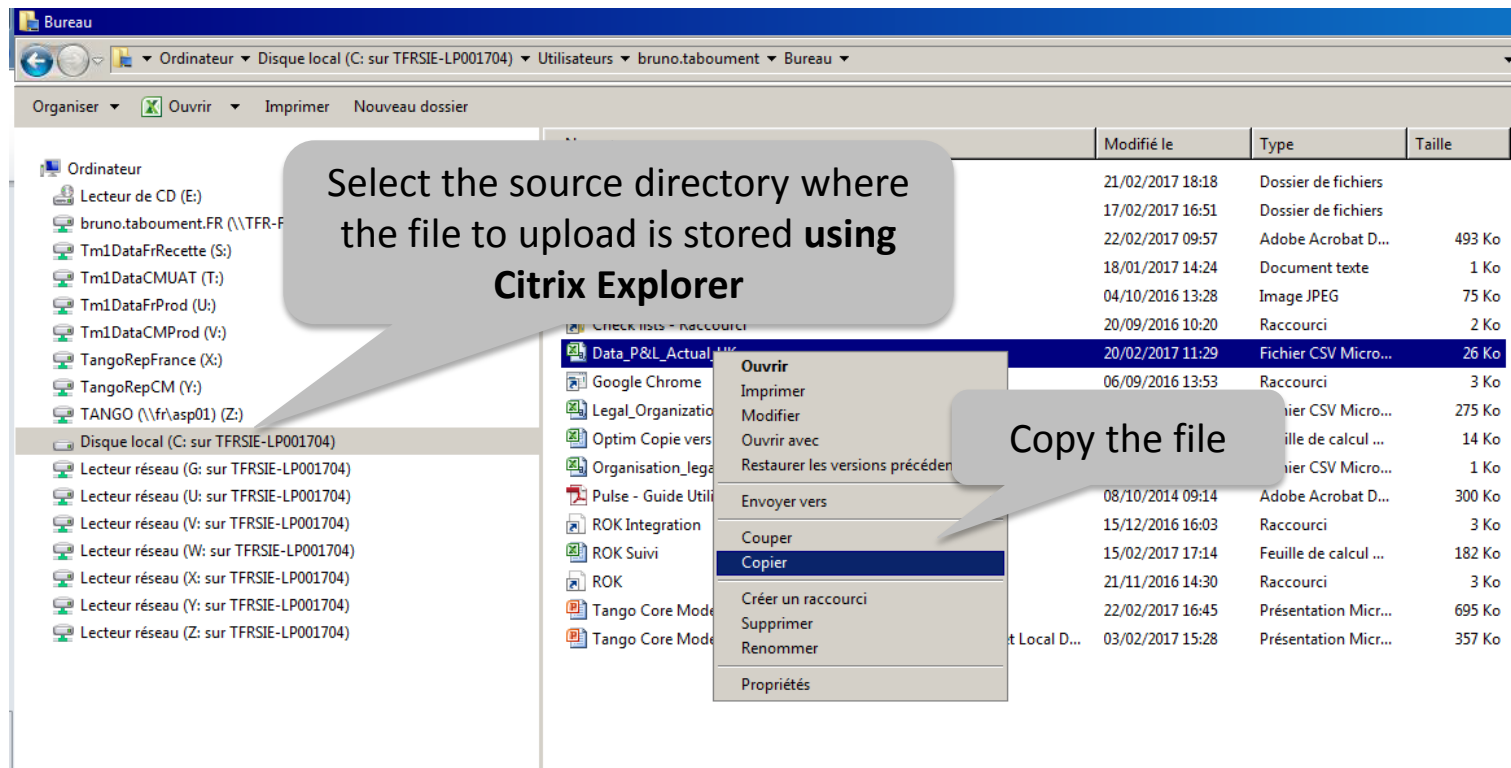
Bureau

Ordinateur ▸ Disque local (C: sur TFRSIE-LP001704) ▸ Utilisateurs ▸ bruno.taboument ▸ Bureau ▸

Organiser ▾ Ouvrir ▾ Imprimer Nouveau dossier

Ordinateur
Lecteur de CD (E:)
bruno.taboument.FR (\\TFR-F
Tm1DataFrRecette (S:)
Tm1DataCMUAT (T:)
Tm1DataFrProd (U:)
Tm1DataCMProd (V:)
TangoRepFrance (X:)
TangoRepCM (Y:)
TANGO (\\fr\asp01) (Z:)
Disque local (C: sur TFRSIE-LP001704)
Lecteur réseau (G: sur TFRSIE-LP001704)
Lecteur réseau (U: sur TFRSIE-LP001704)
Lecteur réseau (V: sur TFRSIE-LP001704)
Lecteur réseau (W: sur TFRSIE-LP001704)
Lecteur réseau (X: sur TFRSIE-LP001704)
Lecteur réseau (Y: sur TFRSIE-LP001704)
Lecteur réseau (Z: sur TFRSIE-LP001704)

Select the source directory where the file to upload is stored **using Citrix Explorer**

| Nom | Modifié le | Type | Taille |
|---|---|---|---|
| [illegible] | 21/02/2017 18:18 | Dossier de fichiers | |
| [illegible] | 17/02/2017 16:51 | Dossier de fichiers | |
| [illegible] | 22/02/2017 09:57 | Adobe Acrobat D... | 493 Ko |
| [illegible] | 18/01/2017 14:24 | Document texte | 1 Ko |
| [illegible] | 04/10/2016 13:28 | Image JPEG | 75 Ko |
| Check lists - Raccourci | 20/09/2016 10:20 | Raccourci | 2 Ko |
| Data_P&L_Actual_UK | 20/02/2017 11:29 | Fichier CSV Micro... | 26 Ko |
| Google Chrome | 06/09/2016 13:53 | Raccourci | 3 Ko |
| Legal_Organizatio | | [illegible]hier CSV Micro... | 275 Ko |
| Optim Copie vers | | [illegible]euille de calcul ... | 14 Ko |
| Organisation_lega | | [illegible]hier CSV Micro... | 1 Ko |
| Pulse - Guide Utili | 08/10/2014 09:14 | Adobe Acrobat D... | 300 Ko |
| ROK Integration | 15/12/2016 16:03 | Raccourci | 3 Ko |
| ROK Suivi | 15/02/2017 17:14 | Feuille de calcul ... | 182 Ko |
| ROK | 21/11/2016 14:30 | Raccourci | 3 Ko |
| Tango Core Mode | 22/02/2017 16:45 | Présentation Micr... | 695 Ko |
| Tango Core Mode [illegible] t Local D... | 03/02/2017 15:28 | Présentation Micr... | 357 Ko |

Ouvrir
Imprimer
Modifier
Ouvrir avec
Restaurer les versions précéden
Envoyer vers
Couper
Copier
Créer un raccourci
Supprimer
Renommer
Propriétés

Copy the file